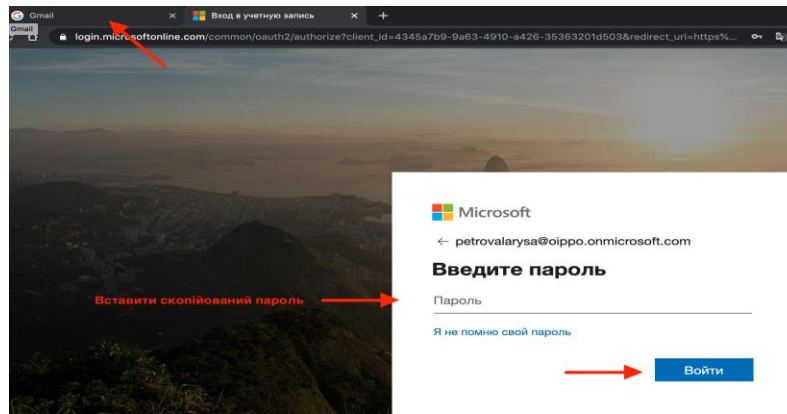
Gmail
Gmail
Вход в учетную запись
login.microsoftonline.com/common/oauth2/authorize?client_id=4345a7b9-9a63-4910-a426-35363201d503&redirect_uri=https%...

Microsoft
← petrovalarysa@oippo.onmicrosoft.com
Введите пароль
Вставити скопійований пароль
Пароль
Я не помню свой пароль
Войти